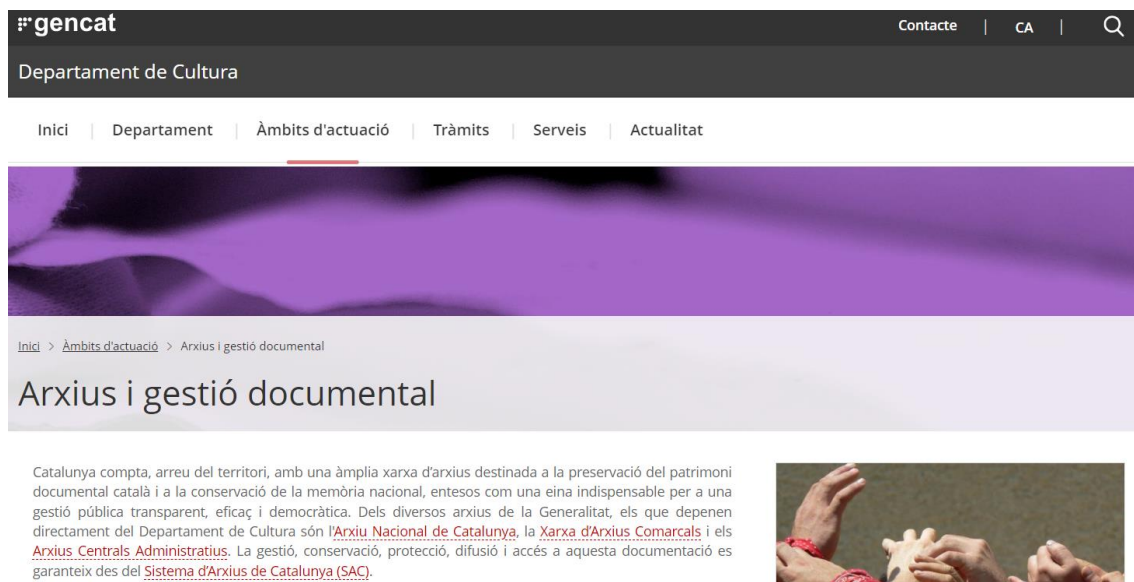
gencat

Contacte | CA |

Departament de Cultura

Inici | Departament | Àmbits d'actuació | Tràmits | Serveis | Actualitat

Inici > Àmbits d'actuació > Arxius i gestió documental

Arxius i gestió documental

Catalunya compta, arreu del territori, amb una àmplia xarxa d'arxius destinada a la preservació del patrimoni documental català i a la conservació de la memòria nacional, entesos com una eina indispensable per a una gestió pública transparent, eficaç i democràtica. Dels diversos arxius de la Generalitat, els que depenen directament del Departament de Cultura són l'Arxiu Nacional de Catalunya, la Xarxa d'Arxius Comarcals i els Arxius Centrals Administratius. La gestió, conservació, protecció, difusió i accés a aquesta documentació es garanteix des del Sistema d'Arxius de Catalunya (SAC).